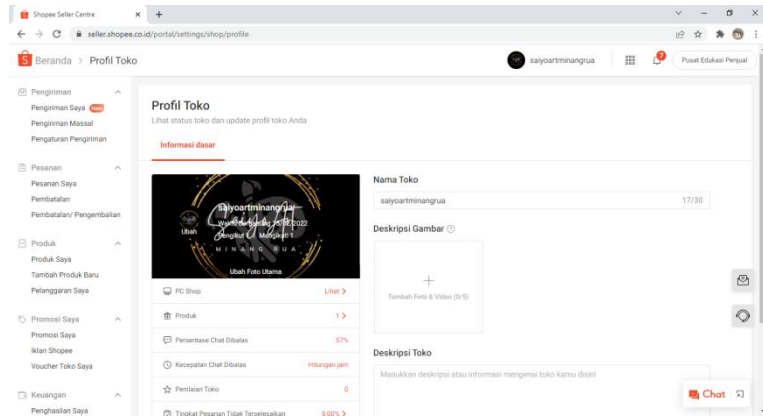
Shopee Seller Centre × +

seller.shopee.co.id/portal/settings/shop/profile

Beranda > Profil Toko

saiyoartminangrua

Pusat Edukasi Penjual

Pengiriman
Pengiriman Saya
Pengiriman Massal
Pengaturan Pengiriman

Pesanan
Pesanan Saya
Pembatalan
Pembatalan/ Pengembalian

Produk
Produk Saya
Tambah Produk Baru
Pelanggaran Saya

Promosi Saya
Promosi Saya
Iklan Shopee
Voucher Toko Saya

Keuangan
Penghasilan Saya

Profil Toko
Lihat status toko dan update profil toko Anda

Informasi dasar

saiyoartminangrua
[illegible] 2022
Ubah
Pengikut 0 Mengikuti 1
MINANG RUA
Ubah Foto Utama

PC Shop Lihat >
Produk 1 >
Persentase Chat Dibalas 57%
Kecepatan Chat Dibalas Hitungan jam
Penilaian Toko 0
Tingkat Pesanan Tidak Terselesaikan 0.00% >

Nama Toko
saiyoartminangrua 17/30

Deskripsi Gambar

+
Tambah Foto & Video (0/5)

Deskripsi Toko
Masukkan deskripsi atau informasi mengenai toko kamu disini

Chat